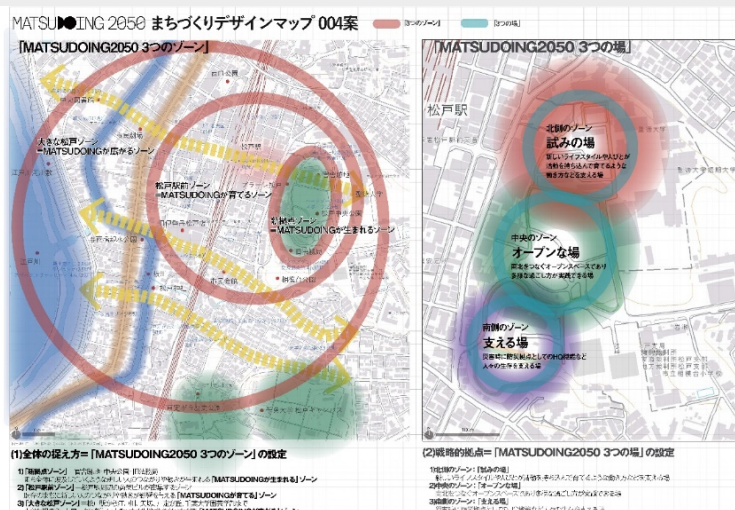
MATSUDOING 2050 まちづくりデザインマップ 004案

「3つのゾーン」 「3つの場」

「MATSUDOING2050 3つのゾーン」

大きな松戸ゾーン
=MATSUDOINGが広がるゾーン

松戸駅前ゾーン
=MATSUDOINGが育てるゾーン

松戸中心ゾーン
=MATSUDOINGが生まれるゾーン

松戸駅

「MATSUDOING2050 3つの場」

松戸駅

北側のゾーン
試みの場
新しいライフスタイルや人びとが自然と寄り添い人が育てるような働き方などを支える場

中央のゾーン
オープンな場
周辺をつなぐオープンスペースであり多様な過ごし方が展開できる場

南側のゾーン
支える場
災害時に避難拠点としての機能を有するなど人々の生存を支える場

(1)全体の捉え方=「MATSUDOING2050 3つのゾーン」の設定

1)「拠点ゾーン」 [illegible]「MATSUDOINGが生まれる」ゾーン
2)「松戸駅前ゾーン」 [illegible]「MATSUDOINGが育てる」ゾーン
3)「大きな松戸ゾーン」 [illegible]

(2)戦略的拠点=「MATSUDOING2050 3つの場」の設定

1)北側のゾーン:「試みの場」
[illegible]
2)中央のゾーン:「オープンな場」
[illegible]
3)南側のゾーン:「支える場」
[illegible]